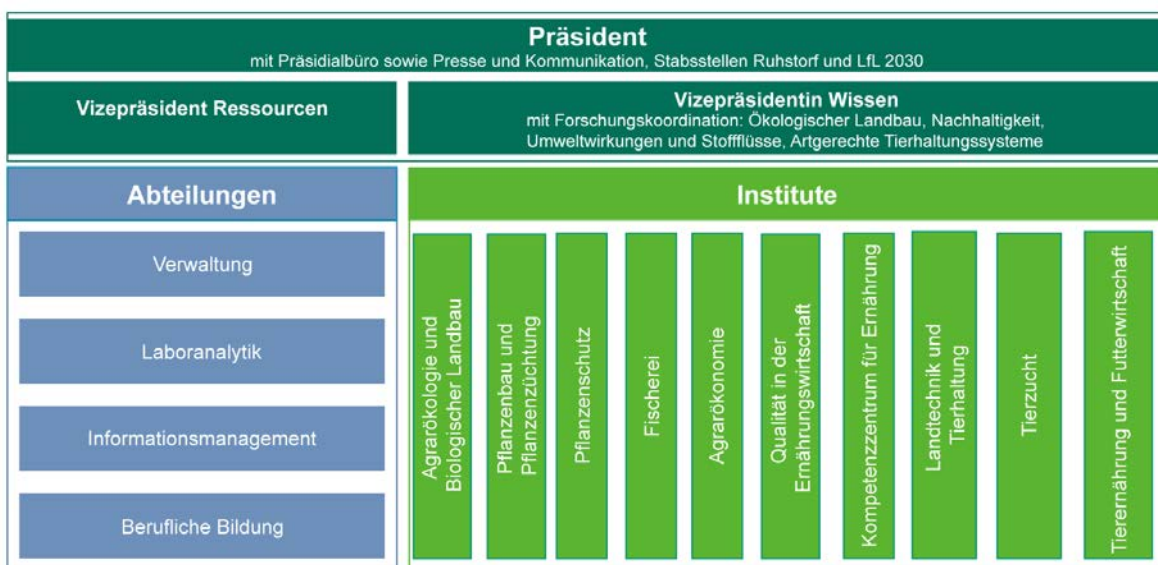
Präsident
mit Präsidialbüro sowie Presse und Kommunikation, Stabsstellen Ruhstorf und LfL 2030

Vizepräsident Ressourcen

Vizepräsidentin Wissen
mit Forschungskoordination: Ökologischer Landbau, Nachhaltigkeit, Umweltwirkungen und Stoffflüsse, Artgerechte Tierhaltungssysteme

Abteilungen

Verwaltung

Laboranalytik

Informationsmanagement

Berufliche Bildung

Institute

Agrarökologie und Biologischer Landbau

Pflanzenbau und Pflanzenzüchtung

Pflanzenschutz

Fischerei

Agrarökonomie

Qualität in der Ernährungswirtschaft

Kompetenzzentrum für Ernährung

Landtechnik und Tierhaltung

Tierzucht

Tierernährung und Futterwirtschaft